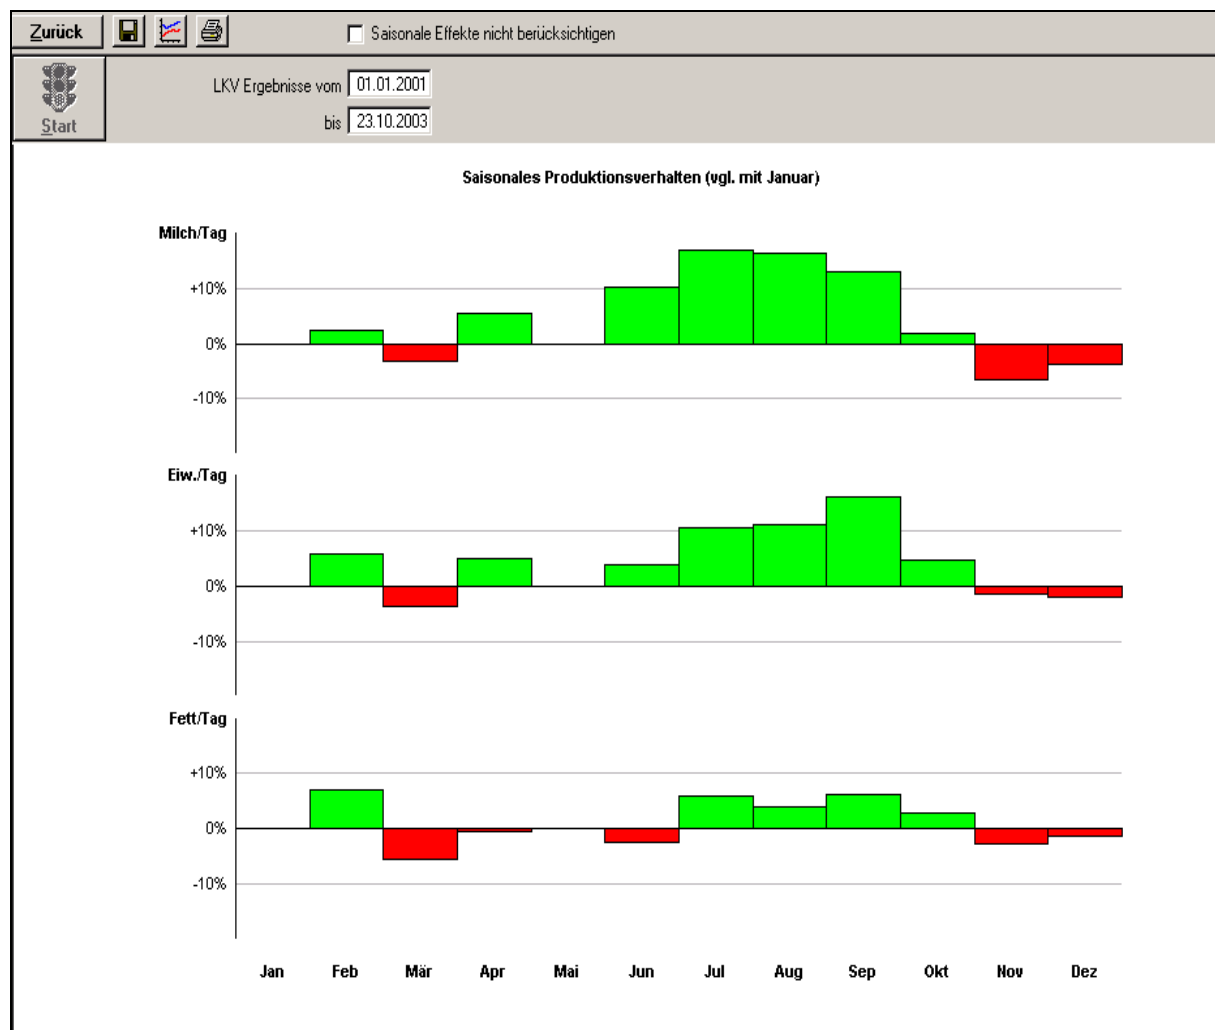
Zurück

Saisonale Effekte nicht berücksichtigen

Start

LKV Ergebnisse vom 01.01.2001
bis 23.10.2003

Saisonales Produktionsverhalten (vgl. mit Januar)

Milch/Tag
+10%
0%
-10%

Eiw./Tag
+10%
0%
-10%

Fett/Tag
+10%
0%
-10%

Jan Feb Mär Apr Mai Jun Jul Aug Sep Okt Nov Dez